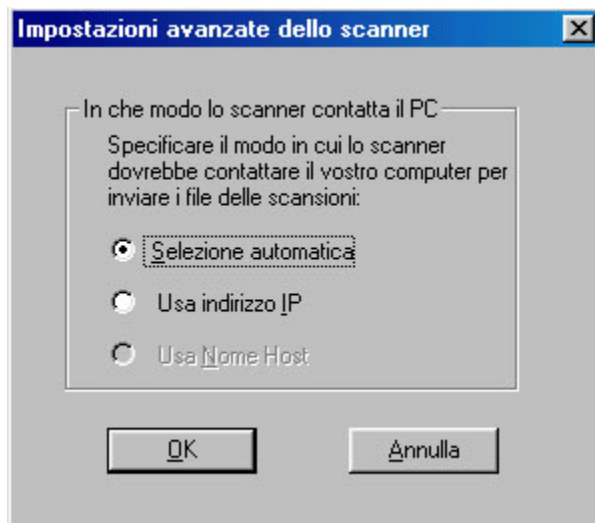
Impostazioni avanzate dello scanner

In che modo lo scanner contatta il PC

Specificare il modo in cui lo scanner dovrebbe contattare il vostro computer per inviare i file delle scansioni:

Selezione automatica

Usa indirizzo IP

Usa Nome Host

OK

Annulla